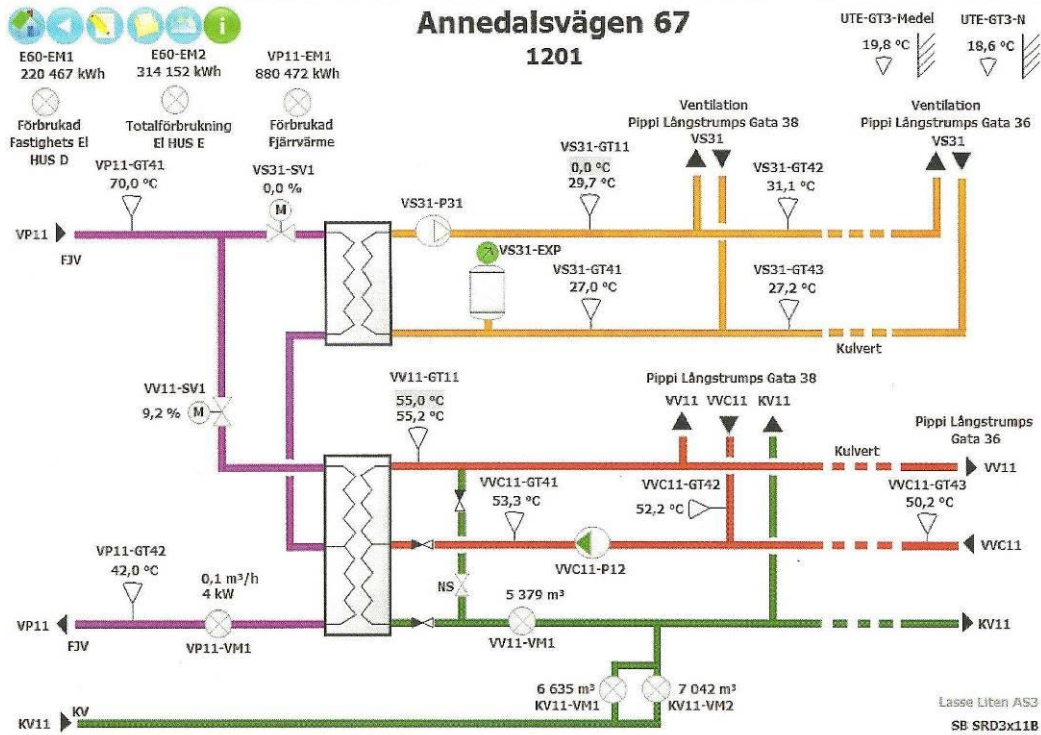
Annedalsvägen 67
1201

UTE-GT3-Medel
19,8 °C

UTE-GT3-N
18,6 °C

E60-EM1
220 467 kWh
Förbrukad Fastighets El HUS D

E60-EM2
314 152 kWh
Totalförbrukning El HUS E

VP11-EM1
880 472 kWh
Förbrukad Fjärrvärme

Ventilation
Pippi Långstrumps Gata 38
VS31

Ventilation
Pippi Långstrumps Gata 36
VS31

VP11-GT41
70,0 °C

VS31-SV1
0,0 %
M

VS31-GT11
0,0 °C
29,7 °C

VS31-GT42
31,1 °C

VP11
FJV

VS31-P31

VS31-EXP

VS31-GT41
27,0 °C

VS31-GT43
27,2 °C

Kulvert

VV11-SV1
9,2 %
M

VV11-GT11
55,0 °C
55,2 °C

Pippi Långstrumps Gata 38
VV11 VVC11 KV11

Pippi Långstrumps Gata 36

Kulvert

VV11

VVC11-GT41
53,3 °C

VVC11-GT42
52,2 °C

VVC11-GT43
50,2 °C

VVC11

VVC11-P12

VP11-GT42
42,0 °C

0,1 m³/h
4 kW

NS

5 379 m³

VP11
FJV

VP11-VM1

VV11-VM1

KV11

6 635 m³
KV11-VM1

7 042 m³
KV11-VM2

KV11
KV

Lasse Liten AS3
SB SRD3x11B